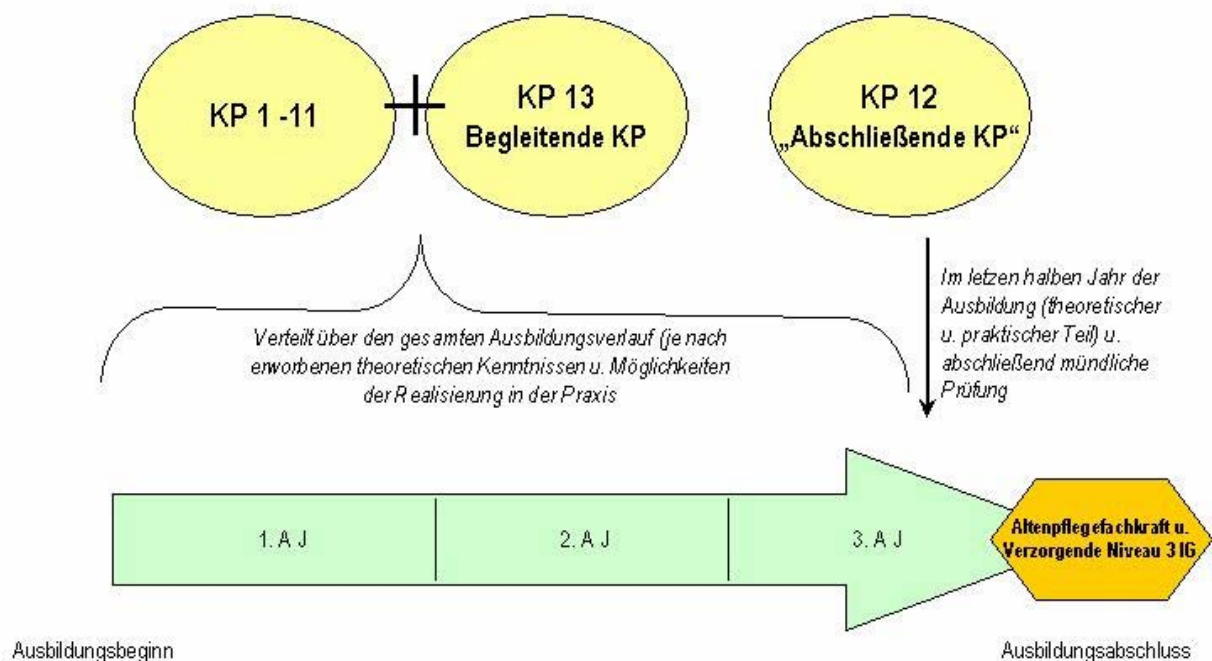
KP 1 -11

+

KP 13
Begleitende KP

KP 12
„Abschließende KP“

Im letzen halben Jahr der Ausbildung (theoretischer u. praktischer Teil) u. abschließend mündliche Prüfung

Verteilt über den gesamten Ausbildungsverlauf (je nach erworbenen theoretischen Kenntnissen u. Möglichkeiten der Realisierung in der Praxis

1. A J

2. A J

3. A J

Altenpflegefachkraft u. Verzorgende Niveau 3 IG

Ausbildungsbeginn

Ausbildungsabschluss